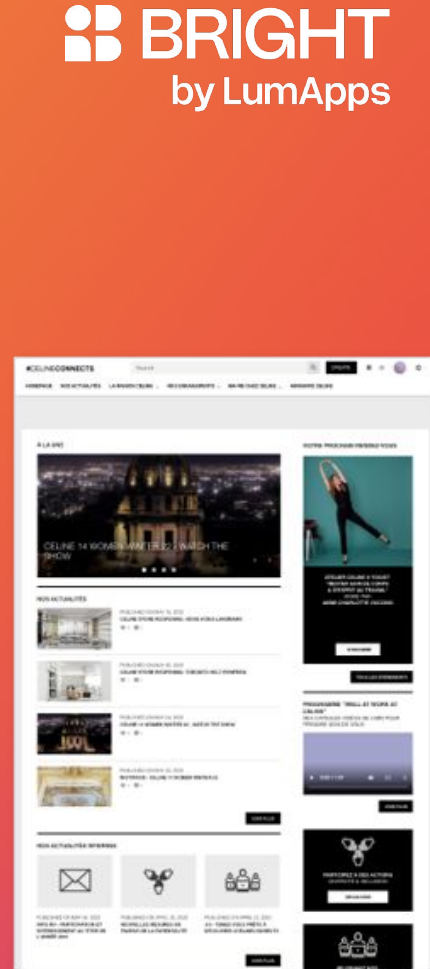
BRIGHT
by LumApps

#CELINECONNECTS

Search

HOMEPAGE NOS ACTUALITÉS LA MAISON CELINE NOS ENGAGEMENTS MA VIE CHEZ CELINE ANNUAIRE CELINE

À LA UNE

CELINE 14 WOMEN WINTER 22 | WATCH THE SHOW

NOS ACTUALITÉS

NOS ACTUALITÉS INTERNES

VOTRE PROCHAIN RENDEZ-VOUS

PROGRAMME "WELL AT WORK AT CELINE"

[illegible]